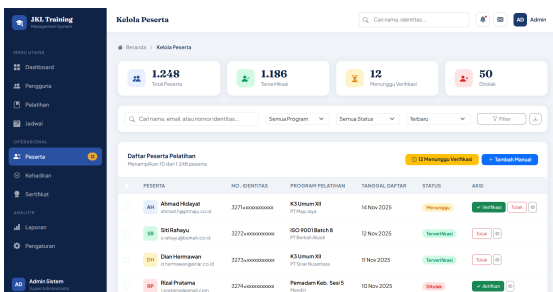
JKL Training
Management System

MENU UTAMA
Dashboard
Pengguna
Pelatihan
Jadwal

OPERASIONAL
Peserta 12
Kehadiran
Sertifikat

ANALITIK
Laporan
Pengaturan

AD Admin Sistem
Super Administrator

Kelola Peserta

Cari nama, identitas...

AD Admin

Beranda > Kelola Peserta

1.248
Total Peserta

1.186
Terverifikasi

12
Menunggu Verifikasi

50
Ditolak

Cari nama, email, atau nomor identitas...
Semua Program
Semua Status
Terbaru
Filter

Daftar Peserta Pelatihan
Menampilkan 10 dari 1.248 peserta

12 Menunggu Verifikasi
+ Tambah Manual

| | PESERTA | NO. IDENTITAS | PROGRAM PELATIHAN | TANGGAL DAFTAR | STATUS | AKSI |
|---|---|---|---|---|---|---|
| | AH Ahmad Hidayat ahmad.h@ptmaju.co.id | 3271xxxxxxxxxxxx | K3 Umum XII PT Maju Jaya | 14 Nov 2025 | Menunggu | Verifikasi Tolak |
| | SR Siti Rahayu s.rahayu@berkah.co.id | 3272xxxxxxxxxxxx | ISO 9001 Batch 8 PT Berkah Abadi | 12 Nov 2025 | Terverifikasi | Lihat |
| | DH Dian Hermawan d.hermawan@sinar.co.id | 3273xxxxxxxxxxxx | K3 Umum XII PT Sinar Nusantara | 11 Nov 2025 | Terverifikasi | Lihat |
| | RP Rizal Pratama r.pratama@gmail.com | 3274xxxxxxxxxxxx | Pemadam Keb. Sesi 5 Mandiri | 10 Nov 2025 | Ditolak | Aktifkan |